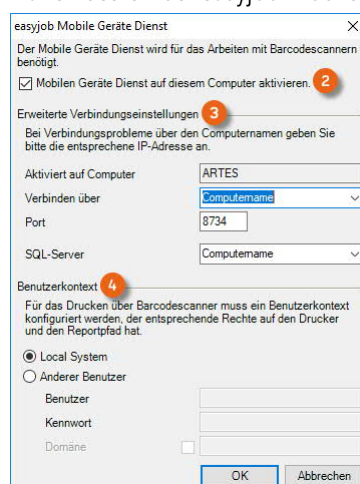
easyjob Mobile Geräte Dienst

Der Mobile Geräte Dienst wird für das Arbeiten mit Barcodescannern benötigt.

Mobilen Geräte Dienst auf diesem Computer aktivieren. 2

Erweiterte Verbindungseinstellungen 3

Bei Verbindungsprobleme über den Computernamen geben Sie bitte die entsprechene IP-Adresse an.

| Aktiviert auf Computer | ARTES |
|---|---|
| Verbinden über | Computername |
| Port | 8734 |
| SQL-Server | Computername |

Benutzerkontext 4

Für das Drucken über Barcodescanner muss ein Benutzerkontext konfiguriert werden, der entsprechende Rechte auf den Drucker und den Reportpfad hat.

Local System
Anderer Benutzer

Benutzer
Kennwort
Domäne

OK Abbrechen